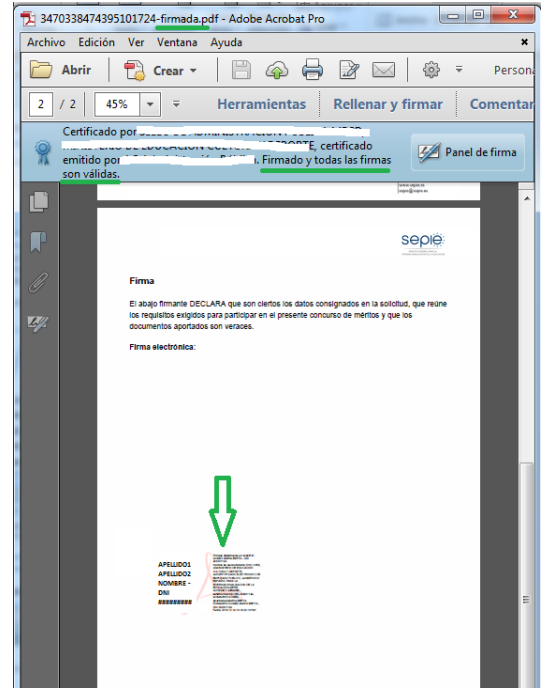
3470338474395101724-firmada.pdf - Adobe Acrobat Pro

Archivo Edición Ver Ventana Ayuda

Abrir Crear

Persona

2 / 2 45%

Herramientas Rellenar y firmar Comentar

Certificado por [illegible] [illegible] DE EDUCACION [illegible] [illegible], certificado emitido por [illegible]. Firmado y todas las firmas son válidas.

Panel de firma

sepe

Firma

El abajo firmante DECLARA que son ciertos los datos consignados en la solicitud, que reúne los requisitos exigidos para participar en el presente concurso de méritos y que los documentos aportados son veraces.

Firma electrónica:

APELLIDO1
APELLIDO2
NOMBRE -
DNI
#########

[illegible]